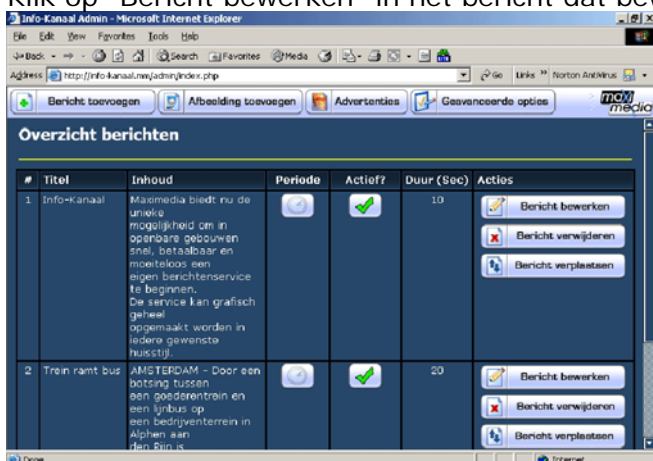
Klik op "Bericht bewerken" in het bericht dat be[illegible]

Info-Kanaal Admin - Microsoft Internet Explorer

File Edit View Favorites Tools Help

Back Search Favorites Media

Address http://info-kanaal.nm/admin/index.php

Go Links Norton AntiVirus

Bericht toevoegen | Afbeelding toevoegen | Advertenties | Geavanceerde opties

maxi media

Overzicht berichten

| # | Titel | Inhoud | Periode | Actief? | Duur (Sec) | Acties |
|---|---|---|---|---|---|---|
| 1 | Info-Kanaal | Maximedia biedt nu de unieke mogelijkheid om in openbare gebouwen snel, betaalbaar en moeiteloos een eigen berichtenservice te beginnen. De service kan grafisch geheel opgemaakt worden in iedere gewenste huisstijl. | | | 10 | Bericht bewerken Bericht verwijderen Bericht verplaatsen |
| 2 | Trein ramt bus | AMSTERDAM - Door een botsing tussen een goederentrein en een lijnbus op een bedrijventerrein in Alphen aan den Rijn is | | | 20 | Bericht bewerken Bericht verwijderen Bericht verplaatsen |

Done

Internet